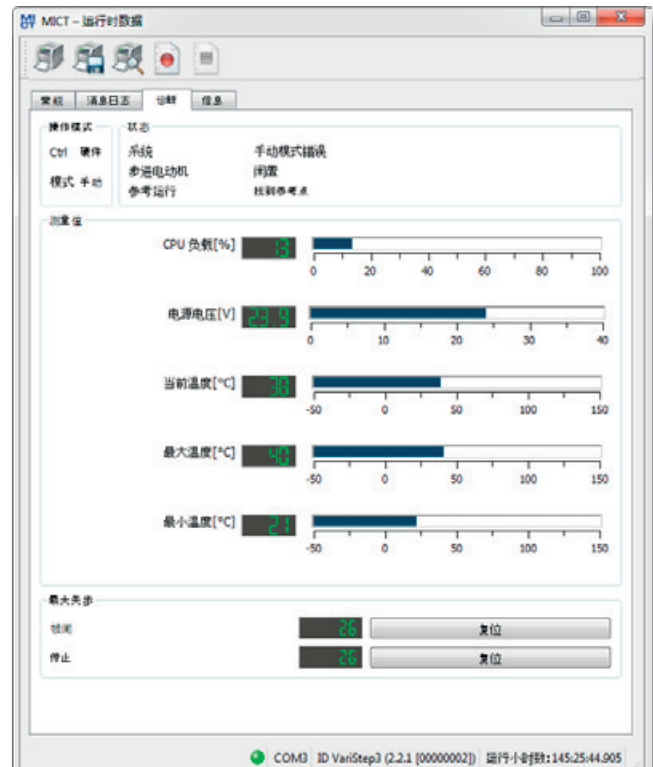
MICT – 运行时数据

常规 消息日志 诊断 信息

操作模式
Ctrl 硬件
模式 手动

状态
系统 手动模式错误
步进电动机 闲置
参考运行 找到参考点

测量值
CPU 负载[%] 13
0 20 40 60 80 100

电源电压[V] 23.9
0 10 20 30 40

当前温度[°C] 38
-50 0 50 100 150

最大温度[°C] 40
-50 0 50 100 150

最小温度[°C] 21
-50 0 50 100 150

最大失步
错误 26 复位
停止 26 复位

COM3 ID VariStep3 (2.2.1 [00000002]) 运行小时数:145:25:44.905